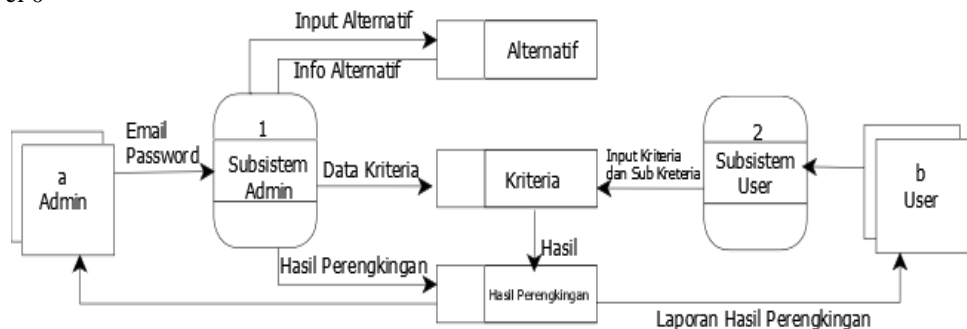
Input Alternatif

Alternatif

Info Alternatif

Email Password

a Admin

1

Subsistem Admin

Data Kriteria

Kriteria

Input Kriteria dan Sub Kreteria

2

Subsistem User

b User

Hasil

Hasil Perengkingan

Hasil Perengkingan

Laporan Hasil Perengkingan